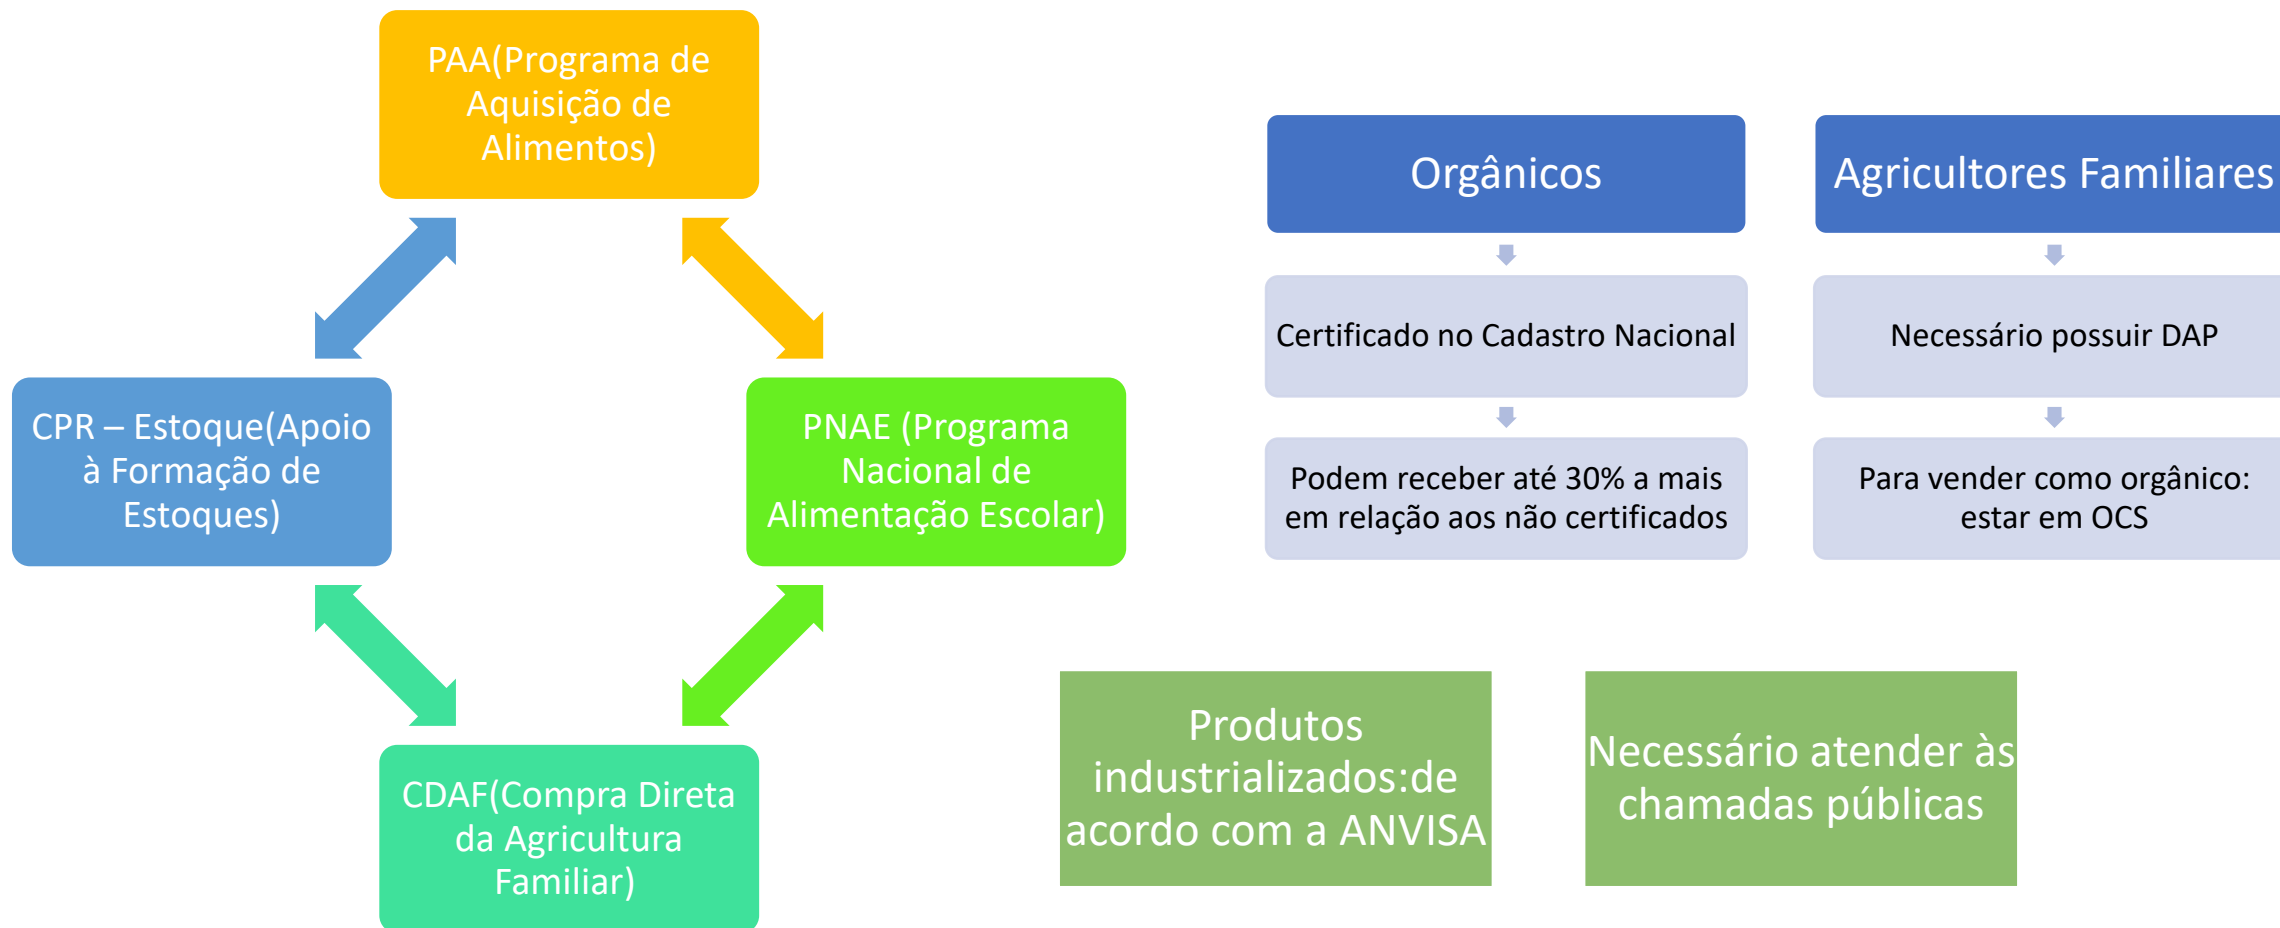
PAA(Programa de Aquisição de Alimentos)

CPR – Estoque(Apoio à Formação de Estoques)

PNAE (Programa Nacional de Alimentação Escolar)

CDAF(Compra Direta da Agricultura Familiar)

Orgânicos

Certificado no Cadastro Nacional

Podem receber até 30% a mais em relação aos não certificados

Agricultores Familiares

Necessário possuir DAP

Para vender como orgânico: estar em OCS

Produtos industrializados:de acordo com a ANVISA

Necessário atender às chamadas públicas